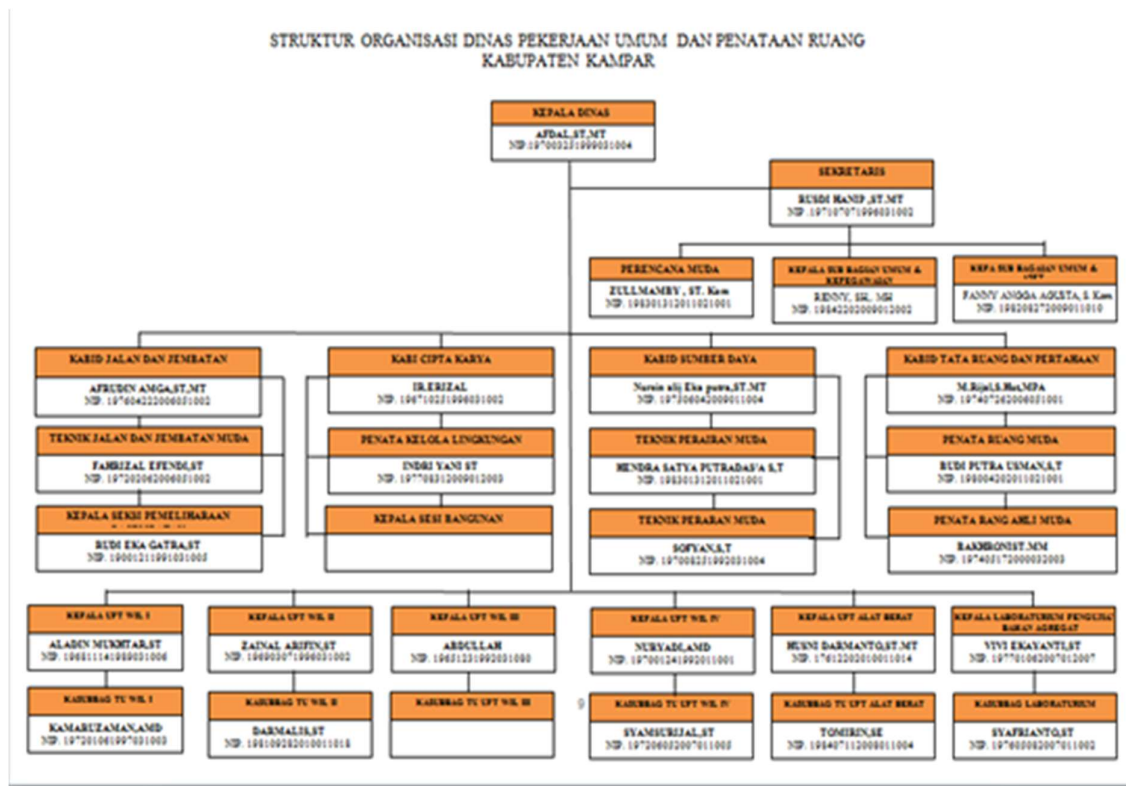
STRUKTUR ORGANISASI DINAS PEKERJAAN UMUM DAN PENATAAN RUANG
KABUPATEN KAMPAR

KEPALA DINAS
AFDAL,ST,MT
NIP.197003231999031004

SEKRETARIS
RUSDI HANIF,ST,MT
NIP.197107071996031002

PERENCANA MUDA
ZULLMAMBY , ST. Kom
NIP. 198301312011021001

KEPALA SUB BAGIAN UMUM & KEPEGAWAIAN
RENNY, SH., MH
NIP. 198422020090120002

KEPA SUB BAGIAN UMUM & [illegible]
FANNY ANGGA AGUSTA, S. Kom
NIP. 198208272009011010

KABID JALAN DAN JEMBATAN
AFRUDIN AMGA,ST,MT
NIP. 197604222006031002

TEKNIK JALAN DAN JEMBATAN MUDA
FAHRIZAL EFENDI,ST
NIP. 197202062006031002

KEPALA SEKSI PEMELIHARAAN
BUDI EKA GATRA,ST
NIP. 19001211991031005

KABI CIPTA KARYA
IR.ERIZAL
NIP. 196710231996031002

PENATA KELOLA LINGKUNGAN
INDRI YANI ST
NIP. 197708312009012003

KEPALA SESI BANGUNAN

KABID SUMBER DAYA
Nursin alij Eka putra,ST.MT
NIP. 197306042009011004

TEKNIK PERAIRAN MUDA
HENDRA SATYA PUTRADASA S.T
NIP. 198301312011021001

TEKNIK PERAIRAN MUDA
SOFYAN,S.T
NIP. 197008251992031004

KABID TATA RUANG DAN PERTAHAAN
M.Rijal,S.Hut,MPA
NIP. 197407262006031001

PENATA RUANG MUDA
BUDI PUTRA USMAN,S.T
NIP. 198004202011021001

PENATA RANG AHLI MUDA
BAKHRONI,ST.MM
NIP. 197405172000032003

KEPALA UPT WIL I
ALADIN MUKHTAR,ST
NIP. 196811141989031006

KASUBBAG TU WIL I
KAMARUZAMAN,AMD
NIP. 197201061997031003

KEPALA UPT WIL II
ZAINAL ARIFIN,ST
NIP. 196903071996031002

KASUBBAG TU WIL II
DARMALIS,ST
NIP. 198109282010011018

KEPALA UPT WIL III
ABDULLAH
NIP. 196512311992031080

KASUBBAG TU UPT WIL III

9

KEPALA UPT WIL IV
NURYADI,AMD
NIP. 197001241992031001

KASUBBAG TU UPT WIL IV
SYAMSURIJAL,ST
NIP. 197206052007011003

KEPALA UPT ALAT BERAT
HUSNI DARMANTO,ST,MT
NIP. 176122020010011014

KASUBBAG TU UPT ALAT BERAT
TOMIRIN,SE
NIP. 198407112008011004

KEPALA LABORATURIUM PENGUJIAN BAHAN AGREGAT
VIVI EKAYANTI,ST
NIP. 197701062007012007

KASUBBAG LABORATURIUM
SYAFRIANTO,ST
NIP. 197608082007011002